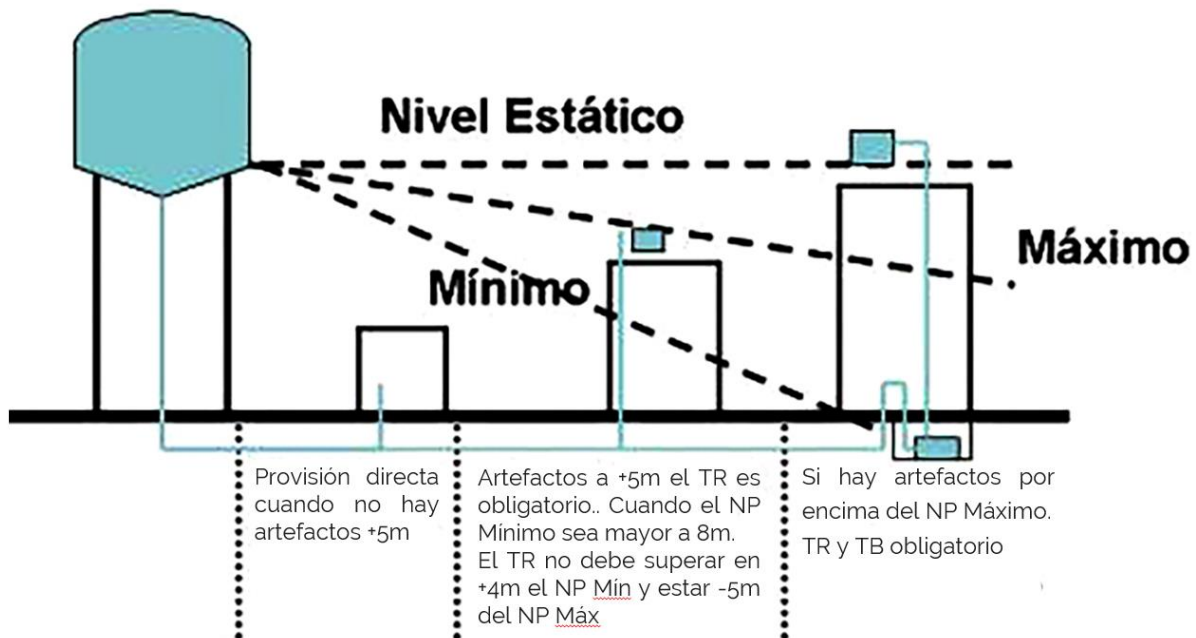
Nivel Estático

Máximo

Mínimo

Provisión directa cuando no hay artefactos +5m

Artefactos a +5m el TR es obligatorio.. Cuando el NP Minimo sea mayor a 8m.
El TR no debe superar en +4m el NP Mín y estar -5m del NP Máx

Si hay artefactos por encima del NP Máximo.
TR y TB obligatorio